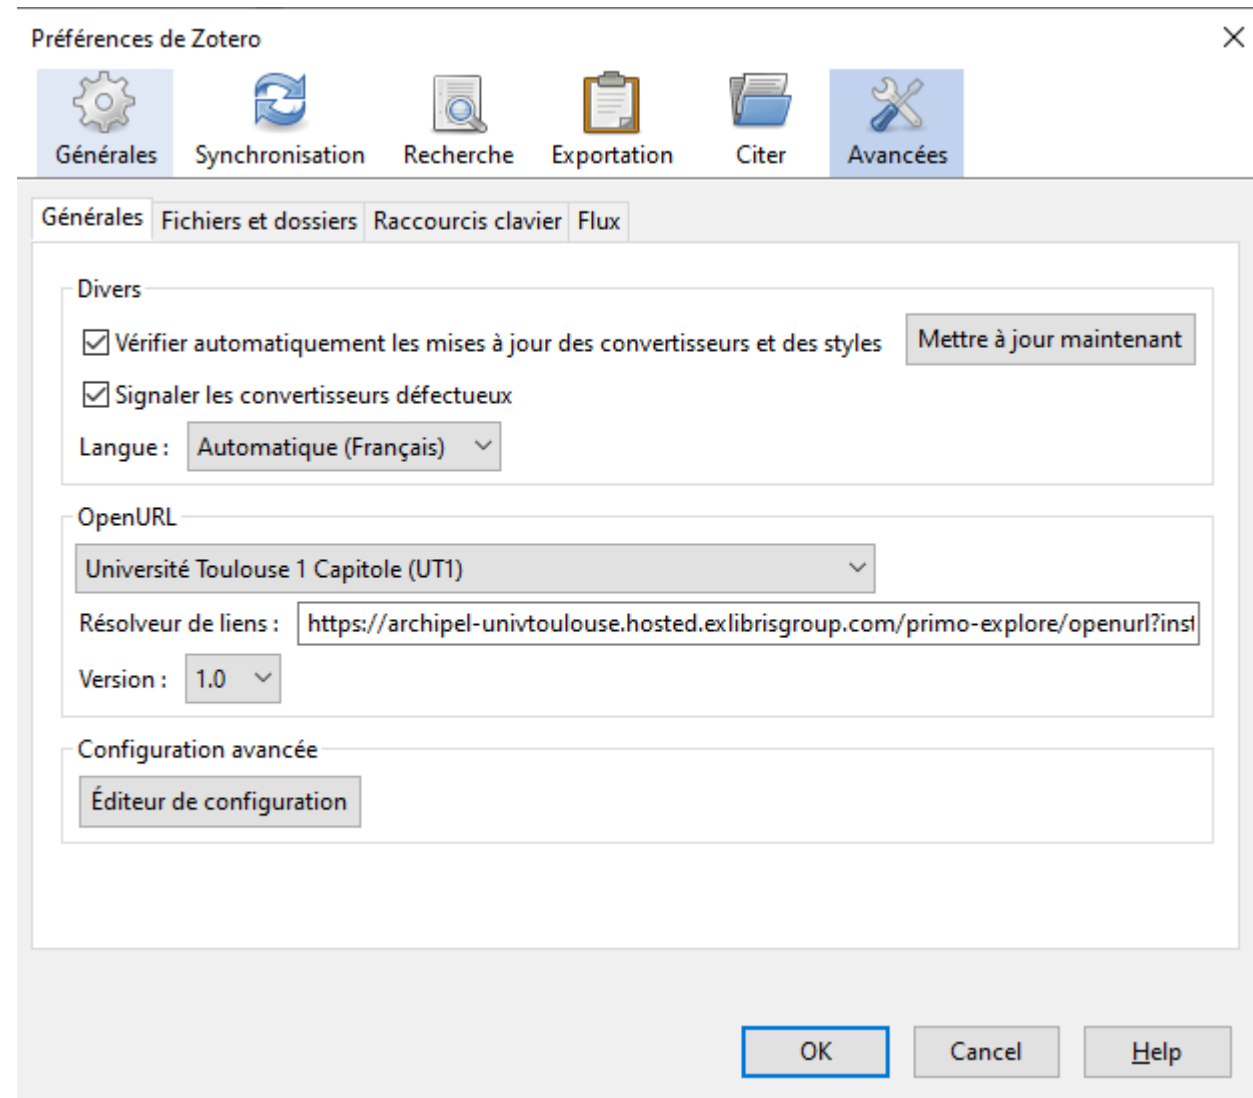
Préférences de Zotero

Générales Synchronisation Recherche Exportation Citer Avancées

Générales Fichiers et dossiers Raccourcis clavier Flux

Divers

Vérifier automatiquement les mises à jour des convertisseurs et des styles

Mettre à jour maintenant

Signaler les convertisseurs défectueux

Langue : Automatique (Français)

OpenURL

Université Toulouse 1 Capitole (UT1)

Résolveur de liens : https://archipel-univtoulouse.hosted.exlibrisgroup.com/primo-explore/openurl?ins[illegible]

Version : 1.0

Configuration avancée

Éditeur de configuration

OK Cancel Help